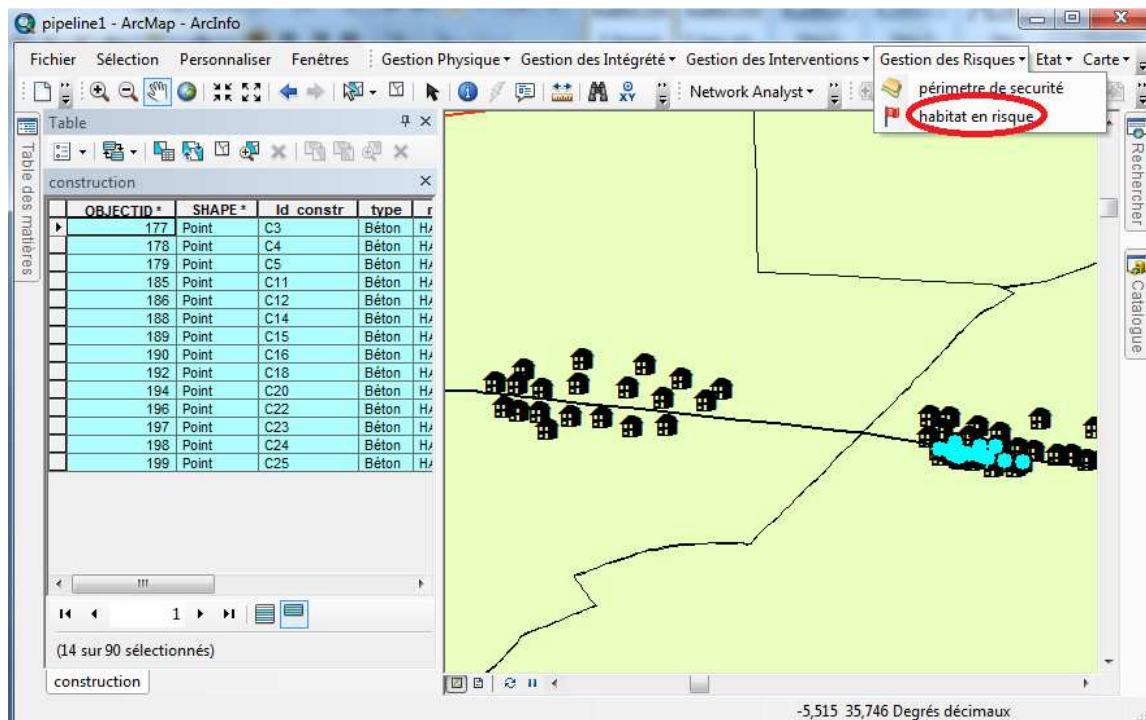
pipeline1 - ArcMap - ArcInfo

Fichier Sélection Personnaliser Fenêtres Gestion Physique ▾ Gestion des Intégrété ▾ Gestion des Interventions ▾ Gestion des Risques ▾ Etat ▾ Carte ▾

Network Analyst ▾

périmetre de securité
habitat en risque

Table

construction

| | OBJECTID * | SHAPE * | Id_constr | type | r |
|---|---|---|---|---|---|
| ▸ | 177 | Point | C3 | Béton | H/ |
| | 178 | Point | C4 | Béton | H/ |
| | 179 | Point | C5 | Béton | H/ |
| | 185 | Point | C11 | Béton | H/ |
| | 186 | Point | C12 | Béton | H/ |
| | 188 | Point | C14 | Béton | H/ |
| | 189 | Point | C15 | Béton | H/ |
| | 190 | Point | C16 | Béton | H/ |
| | 192 | Point | C18 | Béton | H/ |
| | 194 | Point | C20 | Béton | H/ |
| | 196 | Point | C22 | Béton | H/ |
| | 197 | Point | C23 | Béton | H/ |
| | 198 | Point | C24 | Béton | H/ |
| | 199 | Point | C25 | Béton | H/ |

1

(14 sur 90 sélectionnés)

construction

Table des matières

Rechercher

Catalogue

-5,515 35,746 Degrés décimaux